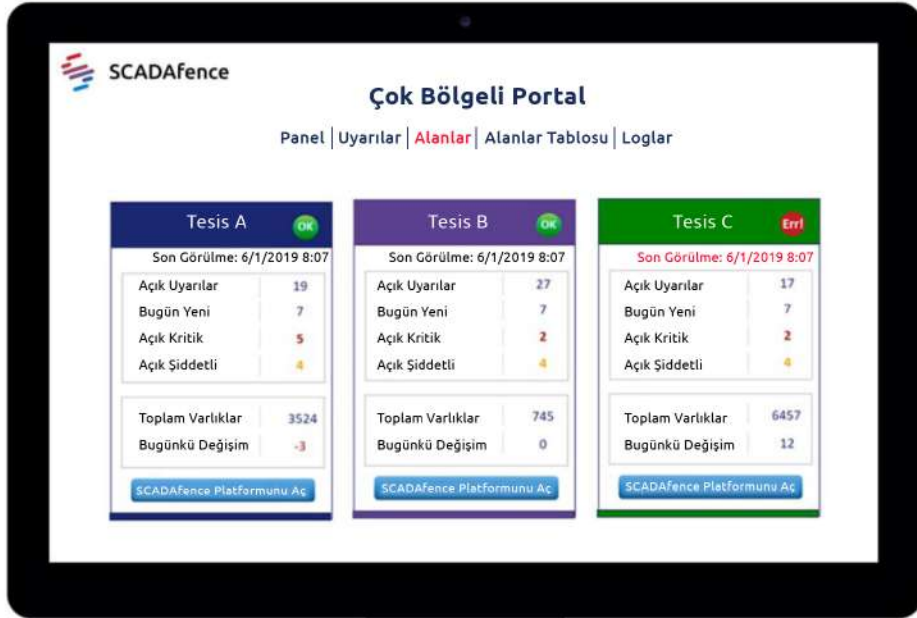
SCADAfence

Çok Bölgeli Portal

Panel | Uyarılar | Alanlar | Alanlar Tablosu | Loglar

Tesis A OK

Son Görülme: 6/1/2019 8:07

| | |
|---|---|
| Açık Uyarılar | 19 |
| Bugün Yeni | 7 |
| Açık Kritik | 5 |
| Açık Şiddetli | 4 |

| | |
|---|---|
| Toplam Varlıklar | 3524 |
| Bugünkü Değişim | -3 |

SCADAfence Platformunu Aç

Tesis B OK

Son Görülme: 6/1/2019 8:07

| | |
|---|---|
| Açık Uyarılar | 27 |
| Bugün Yeni | 7 |
| Açık Kritik | 2 |
| Açık Şiddetli | 4 |

| | |
|---|---|
| Toplam Varlıklar | 745 |
| Bugünkü Değişim | 0 |

SCADAfence Platformunu Aç

Tesis C Errl

Son Görülme: 6/1/2019 8:07

| | |
|---|---|
| Açık Uyarılar | 17 |
| Bugün Yeni | 7 |
| Açık Kritik | 2 |
| Açık Şiddetli | 4 |

| | |
|---|---|
| Toplam Varlıklar | 6457 |
| Bugünkü Değişim | 12 |

SCADAfence Platformunu Aç